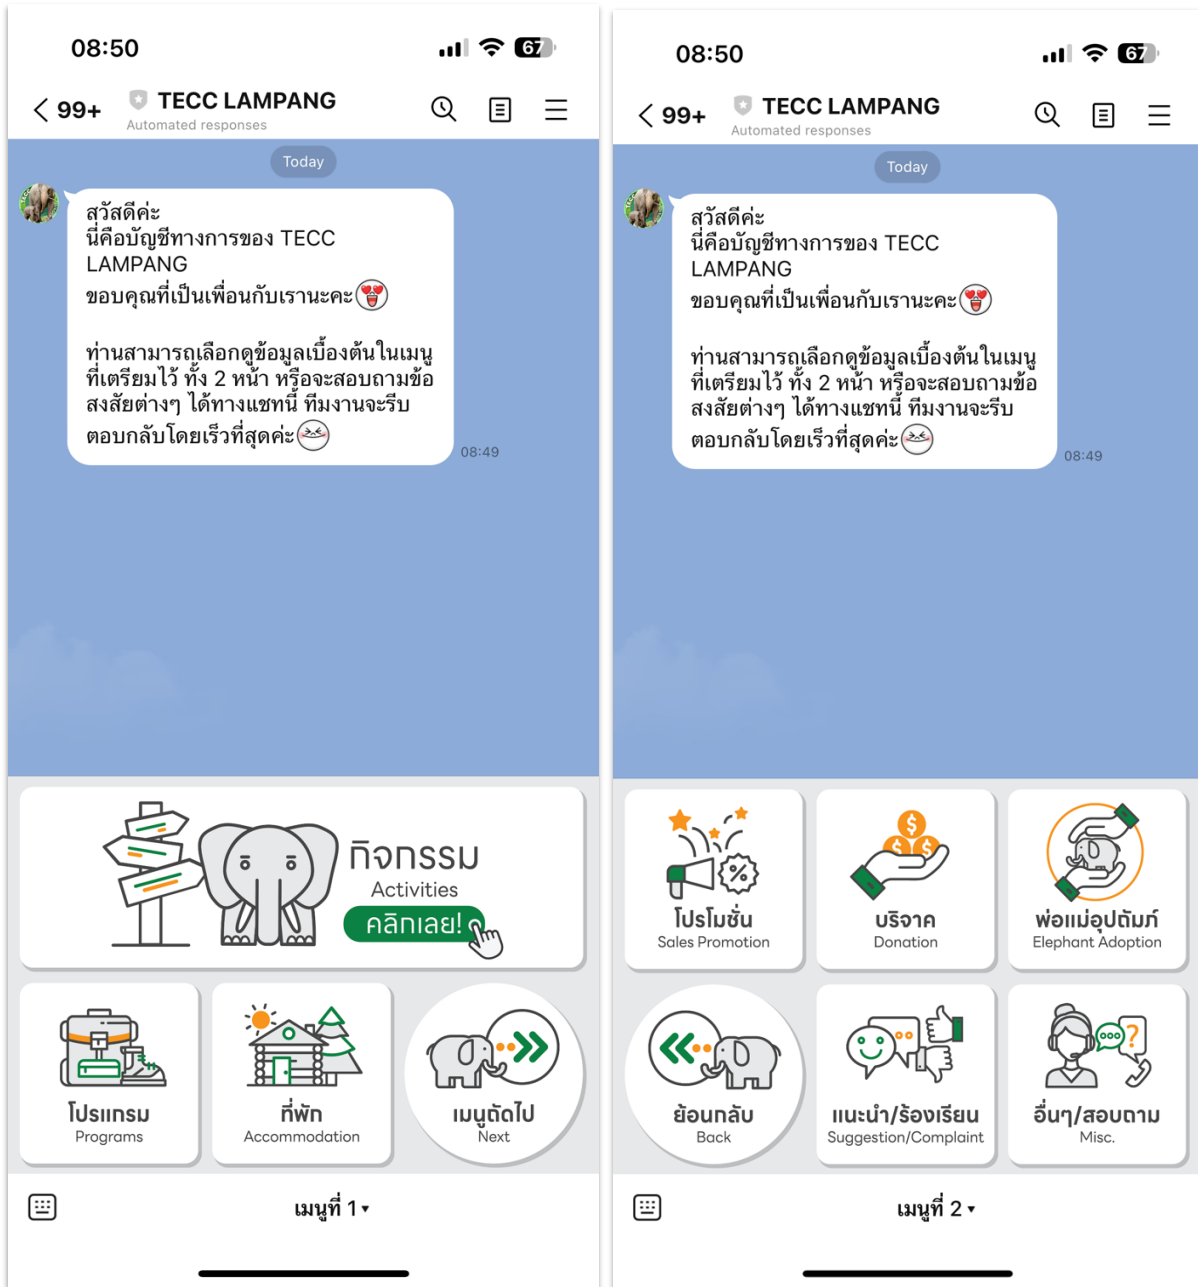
08:50
67

< 99+ TECC LAMPANG
Automated responses

Today

สวัสดีค่ะ
นี่คือบัญชีทางการของ TECC LAMPANG
ขอบคุณที่เป็นเพื่อนกับเรานะคะ

ท่านสามารถเลือกดูข้อมูลเบื้องต้นในเมนูที่เตรียมไว้ ทั้ง 2 หน้า หรือจะสอบถามข้อสงสัยต่างๆ ได้ทางแชทนี้ ทีมงานจะรีบตอบกลับโดยเร็วที่สุดค่ะ

08:49

กิจกรรม
Activities
คลิกเลย!

โปรแกรม
Programs

ที่พัก
Accommodation

เมนูถัดไป
Next

เมนูที่ 1 ▾

08:50
67

< 99+ TECC LAMPANG
Automated responses

Today

สวัสดีค่ะ
นี่คือบัญชีทางการของ TECC LAMPANG
ขอบคุณที่เป็นเพื่อนกับเรานะคะ

ท่านสามารถเลือกดูข้อมูลเบื้องต้นในเมนูที่เตรียมไว้ ทั้ง 2 หน้า หรือจะสอบถามข้อสงสัยต่างๆ ได้ทางแชทนี้ ทีมงานจะรีบตอบกลับโดยเร็วที่สุดค่ะ

08:49

โปรโมชั่น
Sales Promotion

บริจาค
Donation

พ่อแม่อุปถัมภ์
Elephant Adoption

ย้อนกลับ
Back

แนะนำ/ร้องเรียน
Suggestion/Complaint

อื่นๆ/สอบถาม
Misc.

เมนูที่ 2 ▾